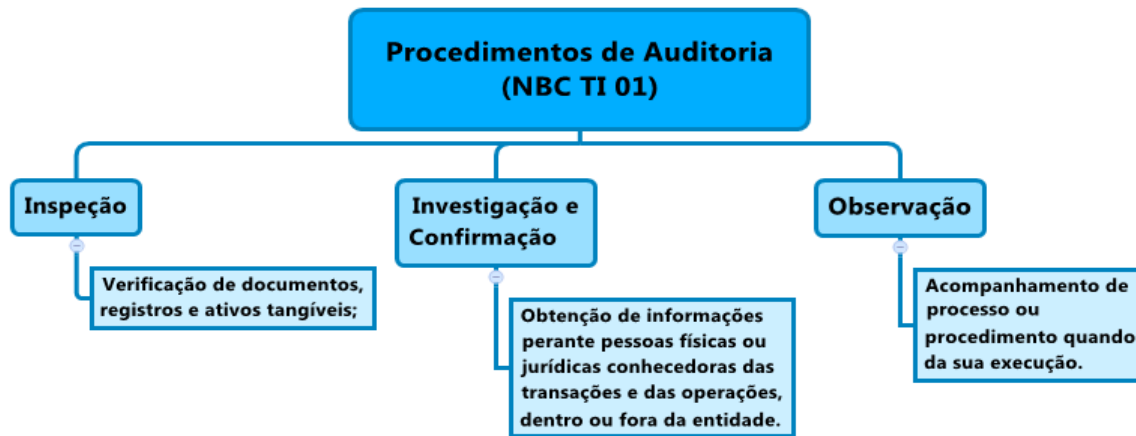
Procedimentos de Auditoria (NBC TI 01)

Inspeção

Verificação de documentos, registros e ativos tangíveis;

Investigação e Confirmação

Obtenção de informações perante pessoas físicas ou jurídicas conhecedoras das transações e das operações, dentro ou fora da entidade.

Observação

Acompanhamento de processo ou procedimento quando da sua execução.